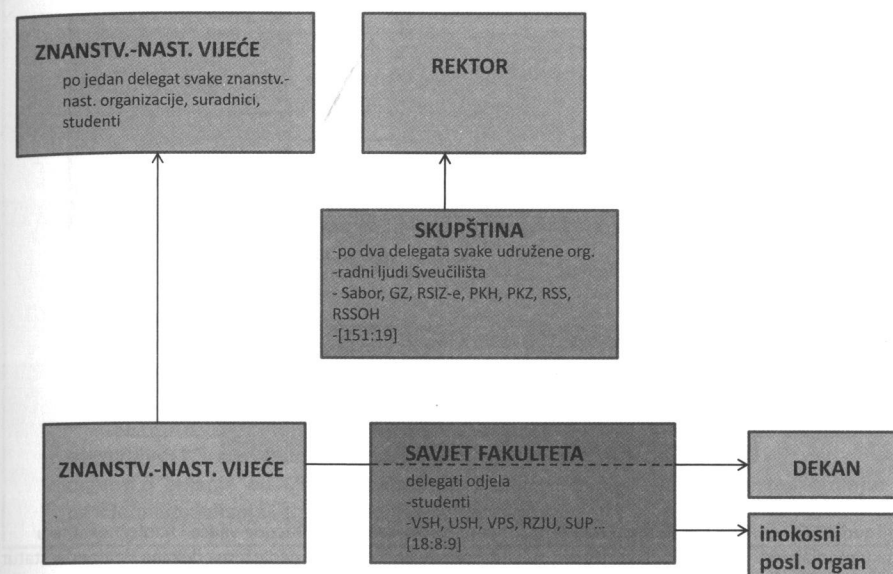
ZNANSTV.-NAST. VIJEĆE

po jedan delegat svake znanstv.-nast. organizacije, suradnici, studenti

REKTOR

SKUPŠTINA

-po dva delegata svake udružene org.
-radni ljudi Sveučilišta
- Sabor, GZ, RSIZ-e, PKH, PKZ, RSS, RSSOH
-[151:19]

ZNANSTV.-NAST. VIJEĆE

SAVJET FAKULTETA

delegati odjela
-studenti
-VSH, USH, VPS, RZJU, SUP...
[18:8:9]

DEKAN

inokosni posl. organ